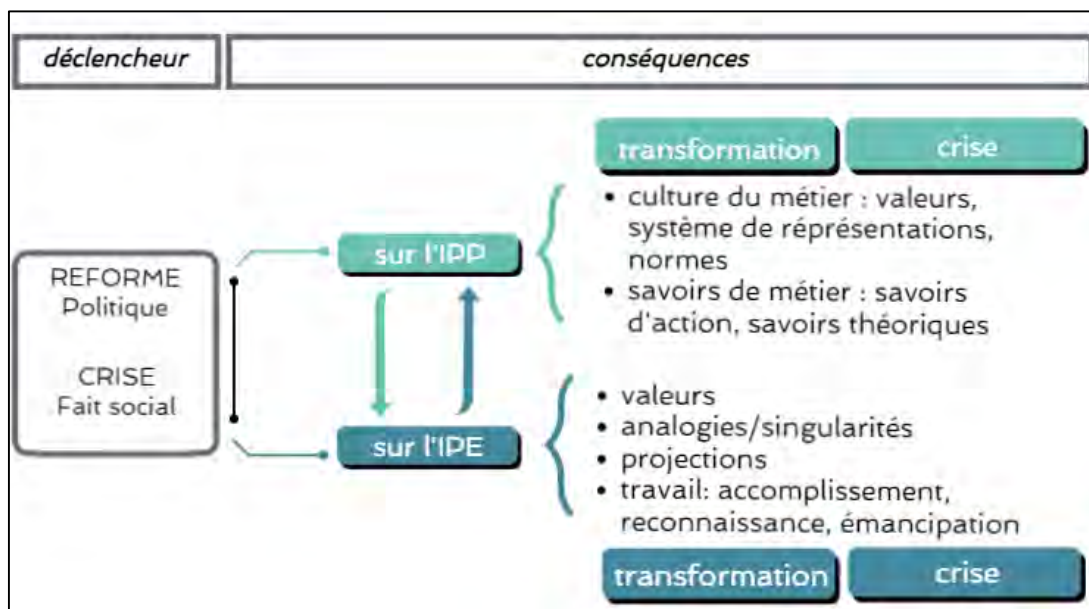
déclencheur

conséquences

REFORME
Politique

CRISE
Fait social

sur l'IPP

sur l'IPE

transformation

crise

• culture du métier : valeurs, système de réprésentations, normes
• savoirs de métier : savoirs d'action, savoirs théoriques

• valeurs
• analogies/singularités
• projections
• travail: accomplissement, reconnaissance, émancipation

transformation

crise